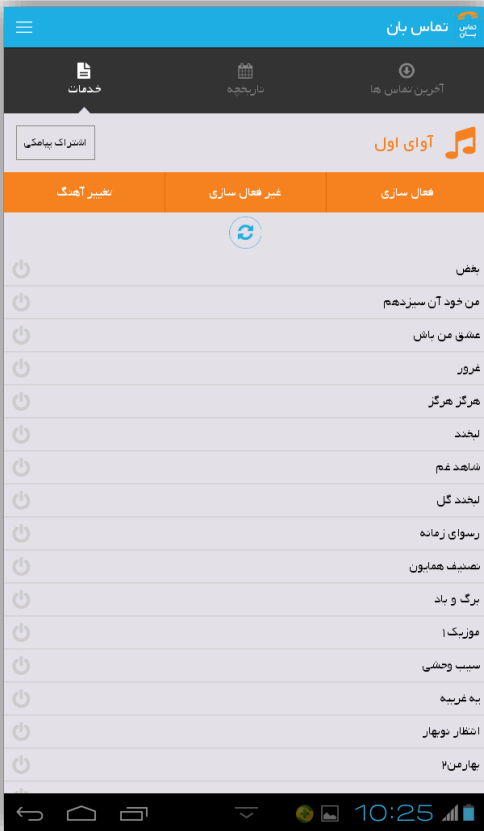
تماس بان
تماس بان

آخرین تماس ها
تاریخچه
خدمات

آوای اول
اشتراک پیامکی

فعال سازی
غیر فعال سازی
تغییر آهنگ

بغض
من خود آن سیزدهم
عشق من باش
غرور
هرگز هرگز
لبخند
شاهد غم
لبخند گل
رسوای زمانه
تصنیف همایون
برگ و باد
موزیک۱
سیب وحشی
به غریبه
انتظار نوبهار
بهارمن۲

10:25